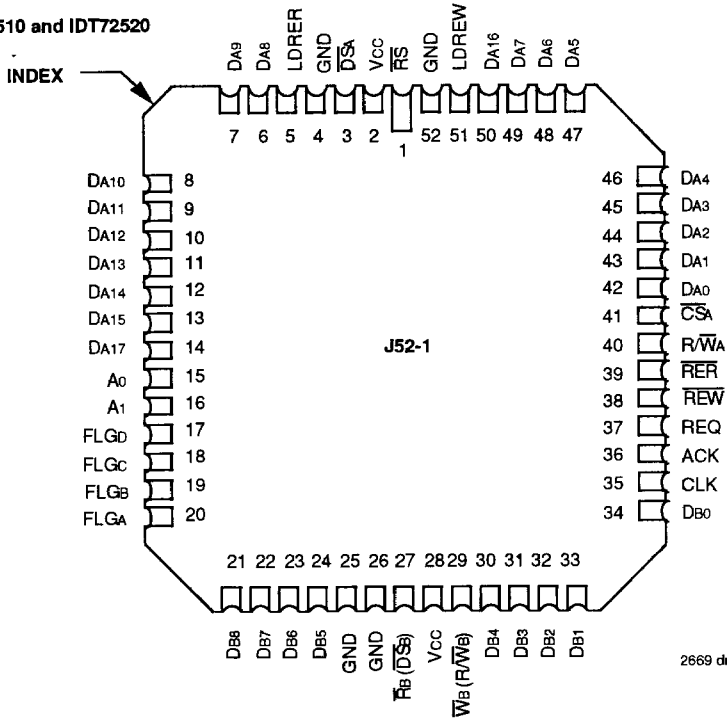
510 and IDT72520

INDEX

DA9 DA8 LDRER GND $\overline{DS}$A VCC $\overline{RS}$ GND LDREW DA16 DA7 DA6 DA5

7 6 5 4 3 2 1 52 51 50 49 48 47

DA10 8
DA11 9
DA12 10
DA13 11
DA14 12
DA15 13
DA17 14
A0 15
A1 16
FLGD 17
FLGC 18
FLGB 19
FLGA 20

J52-1

46 DA4
45 DA3
44 DA2
43 DA1
42 DA0
41 $\overline{CS}$A
40 R/$\overline{W}$A
39 $\overline{RER}$
38 $\overline{REW}$
37 REQ
36 ACK
35 CLK
34 DB0

21 22 23 24 25 26 27 28 29 30 31 32 33

DB8 DB7 DB6 DB5 GND GND $\overline{R}$B ($\overline{DS}$) VCC $\overline{W}$B (R/$\overline{W}$B) DB4 DB3 DB2 DB1

2669 dr